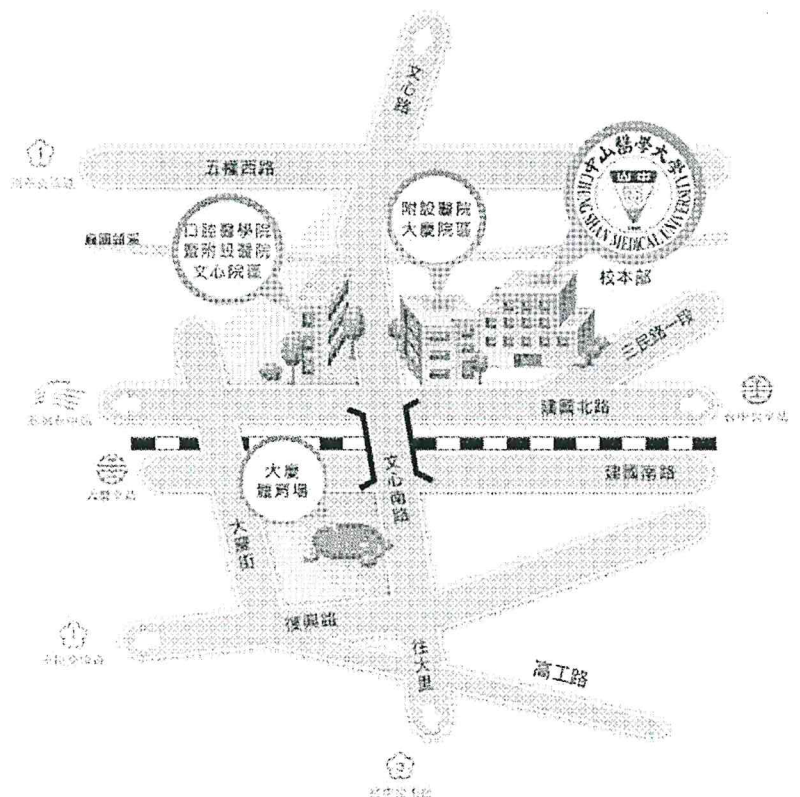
文心路

1
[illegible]

五權西路

中山醫學大學
CHUNG SHAN MEDICAL UNIVERSITY
山中

附設醫院
大慶院區

口腔醫學院
暨附設醫院
文心院區

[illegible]

校本部

三民路一段

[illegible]

建國北路

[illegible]

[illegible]

文心南路

大慶
體育場

建國南路

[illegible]

大慶街

復興路

往大里

高工路

1
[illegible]

3
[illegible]